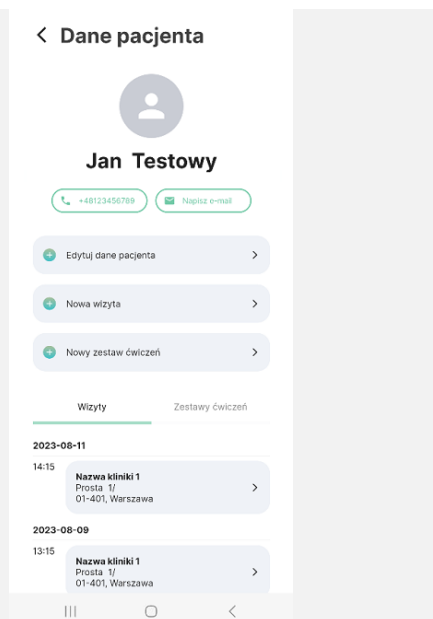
Dane pacjenta

Jan Testowy

+48123456789

Napisz e-mail

Edytuj dane pacjenta

Nowa wizyta

Nowy zestaw ćwiczeń

Wizyty

Zestawy ćwiczeń

2023-08-11

14:15

Nazwa kliniki 1
Prosta 1/
01-401, Warszawa

2023-08-09

13:15

Nazwa kliniki 1
Prosta 1/
01-401, Warszawa